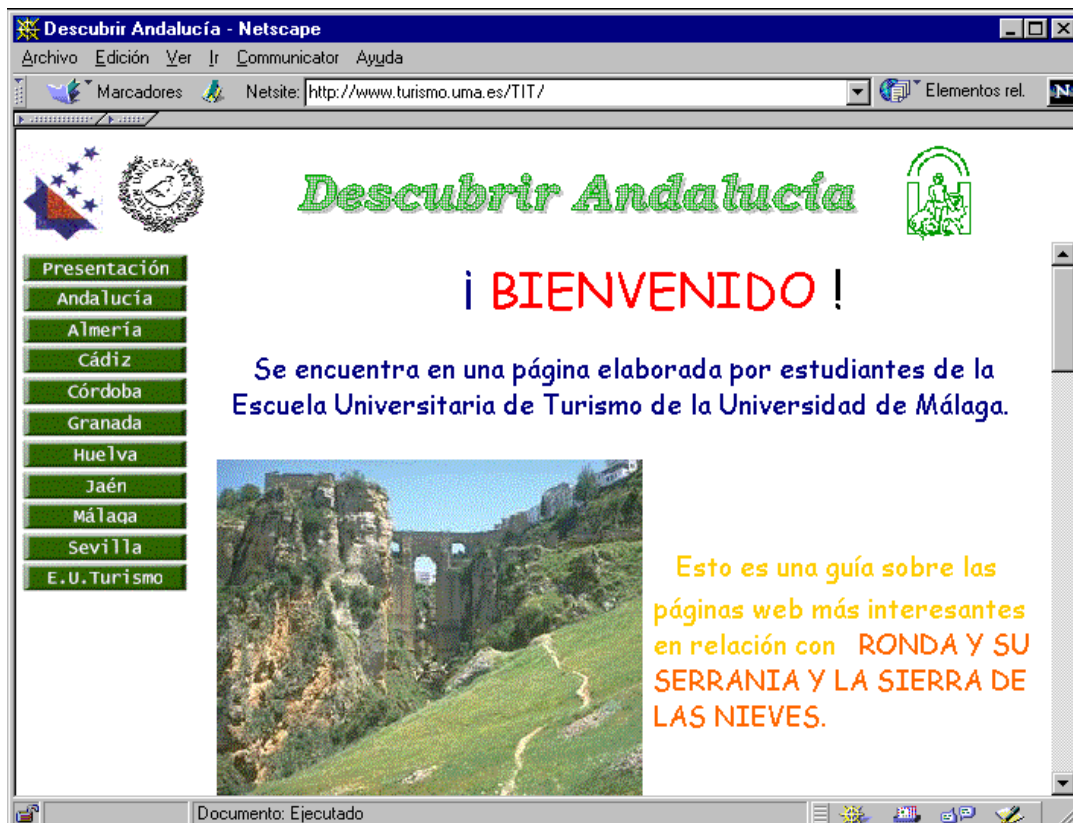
Descubrir Andalucía - Netscape

Archivo Edición Ver Ir Communicator Ayuda

Marcadores Netsite: http://www.turismo.uma.es/TIT/ Elementos rel.

Descubrir Andalucía

Presentación
Andalucía
Almería
Cádiz
Córdoba
Granada
Huelva
Jaén
Málaga
Sevilla
E.U.Turismo

¡ BIENVENIDO !

Se encuentra en una página elaborada por estudiantes de la Escuela Universitaria de Turismo de la Universidad de Málaga.

Esto es una guía sobre las páginas web más interesantes en relación con RONDA Y SU SERRANIA Y LA SIERRA DE LAS NIEVES.

Documento: Ejecutado